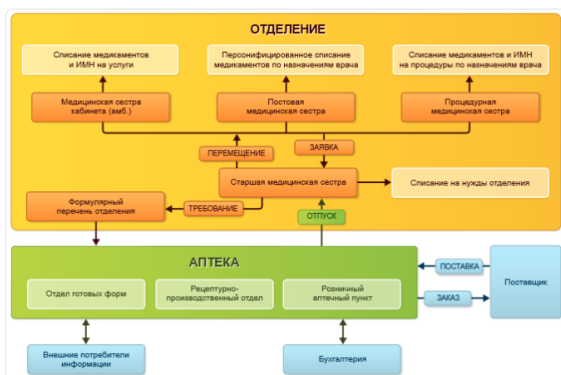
ОТДЕЛЕНИЕ

Списание медикаментов и ИМН на услуги

Персонифицированное описание медикаментов по назначениям врача

Списание медикаментов и ИМН на процедуры по назначениям врача

Медицинская сестра кабинета (амб.)

Постовая медицинская сестра

Процедурная медицинская сестра

ПЕРЕМЕЩЕНИЕ

ЗАЯВКА

Старшая медицинская сестра

Списание на нужды отделения

Формулярный перечень отделения

ТРЕБОВАНИЕ

ОТПУСК

АПТЕКА

Отдел готовых форм

Рецептурно-производственный отдел

Розничный аптечный пункт

ПОСТАВКА

ЗАКАЗ

Поставщик

Внешние потребители информации

Бухгалтерия